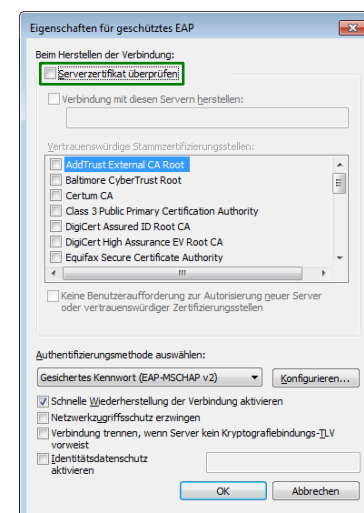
Eigenschaften für geschütztes EAP

Beim Herstellen der Verbindung:

Serverzertifikat überprüfen

Verbindung mit diesen Servern herstellen:

Vertrauenswürdige Stammzertifizierungsstellen:

AddTrust External CA Root
Baltimore CyberTrust Root
Certum CA
Class 3 Public Primary Certification Authority
DigiCert Assured ID Root CA
DigiCert High Assurance EV Root CA
Equifax Secure Certificate Authority

Keine Benutzeraufforderung zur Autorisierung neuer Server oder vertrauenswürdiger Zertifizierungsstellen

Authentifizierungsmethode auswählen:

Gesichertes Kennwort (EAP-MSCHAP v2)

Konfigurieren...

Schnelle Wiederherstellung der Verbindung aktivieren
Netzwerkzugriffsschutz erzwingen
Verbindung trennen, wenn Server kein Kryptografiebindungs-TLV vorweist
Identitätsdatenschutz aktivieren

OK

Abbrechen